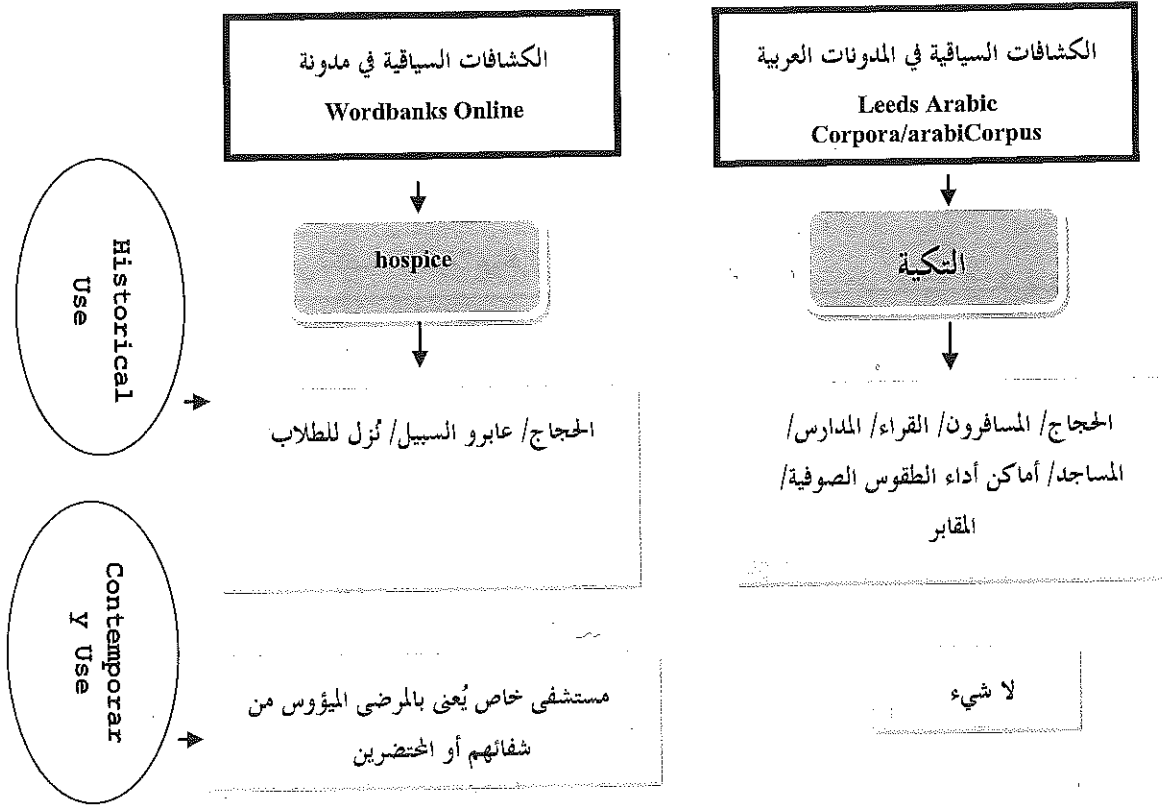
الكشافات السياقية في المدونات العربية
Leeds Arabic Corpora/arabiCorpus

الكشافات السياقية في مدونة
Wordbanks Online

التكية

hospice

Historical Use

الحجاج/ المسافرون/ القراء/ المدارس/ المساجد/ أماكن أداء الطقوس الصوفية/ المقابر

الحجاج/ عابرو السبيل/ نُزل للطلاب

Contemporary Use

لا شيء

مستشفى خاص يُعنى بالمرضى الميؤوس من شفائهم أو المحتضرين